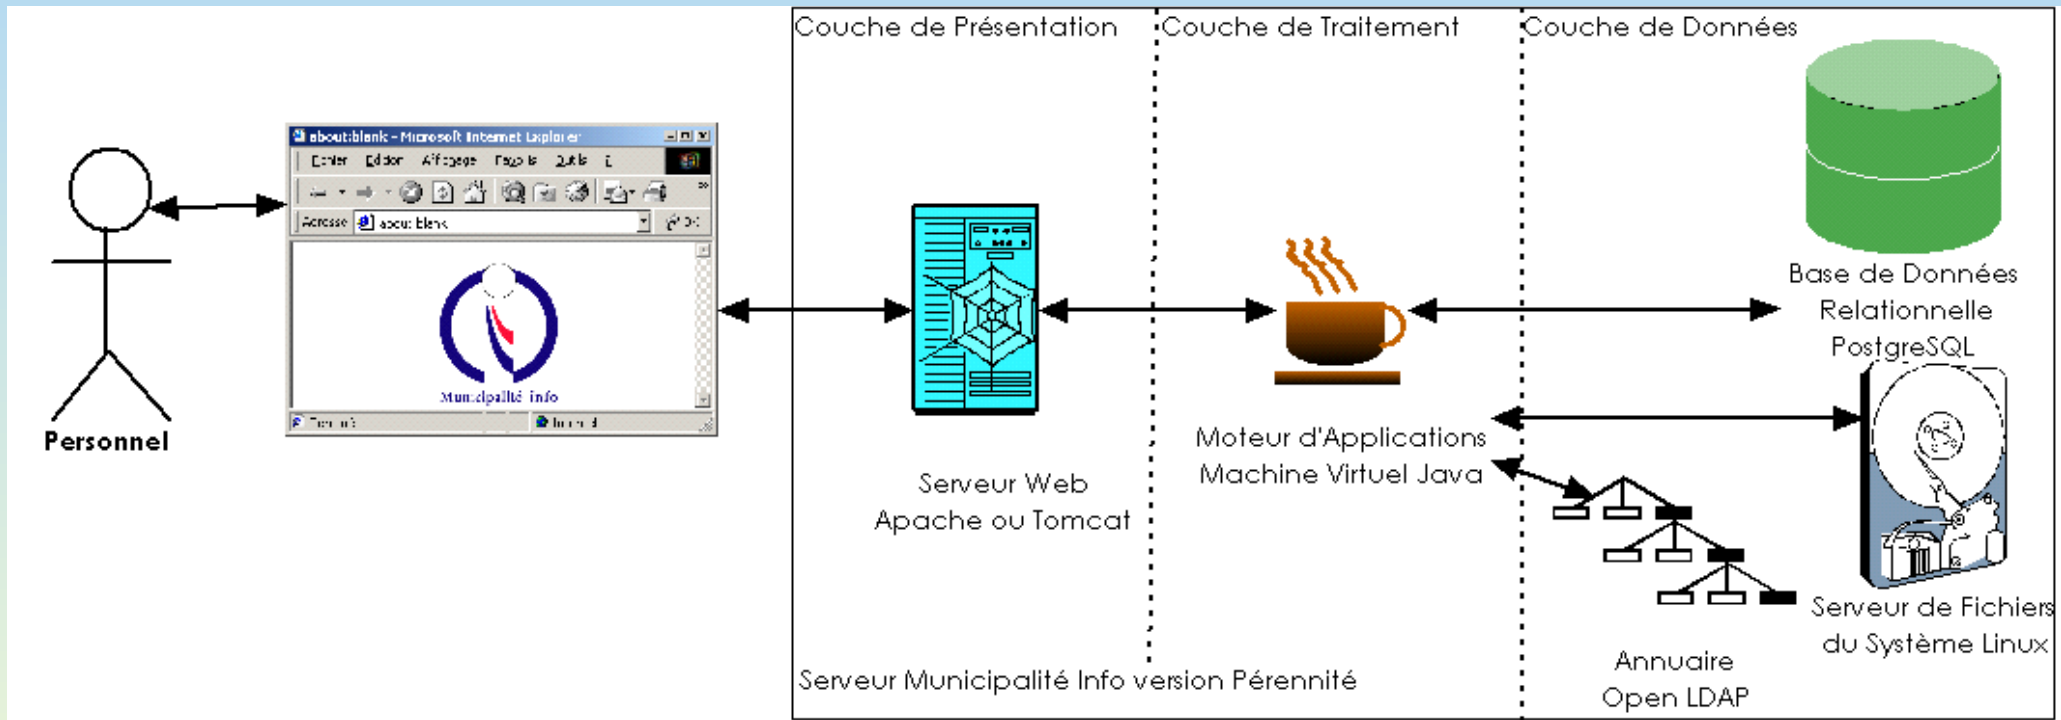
Couche de Présentation
Couche de Traitement
Couche de Données

about:blank - Microsoft Internet Explorer
Fichier Edition Affichage Favoris Outils ?
Adresse about:blank
Municipalité info

Personnel

Base de Données Relationnelle PostgreSQL

Moteur d'Applications Machine Virtuel Java

Serveur Web Apache ou Tomcat

Serveur de Fichiers du Système Linux

Annuaire Open LDAP

Serveur Municipalité Info version Pérennité